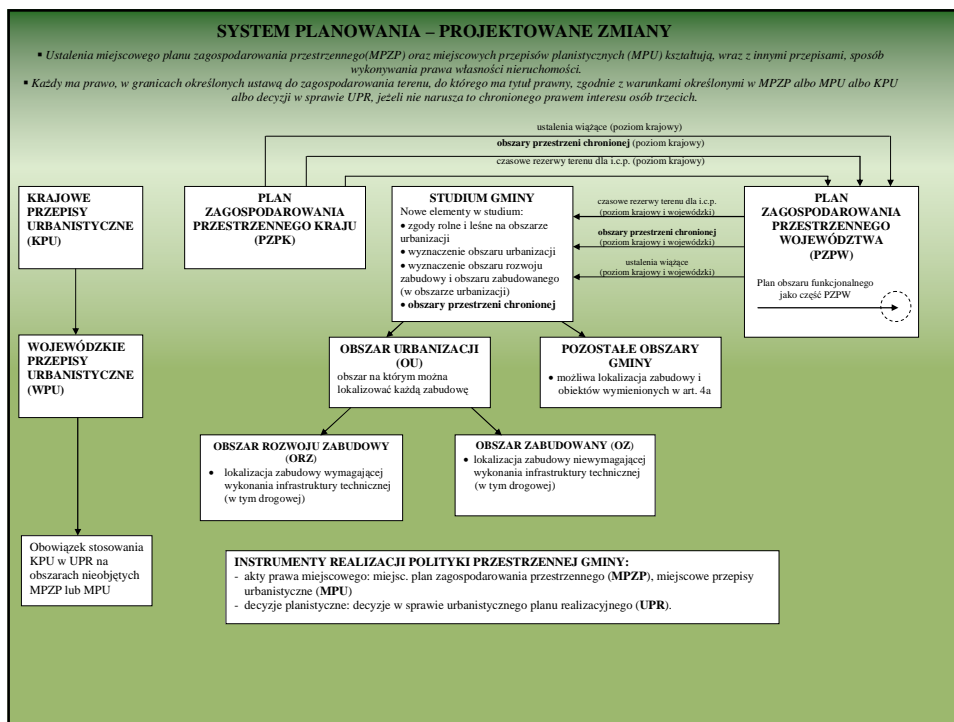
SYSTEM PLANOWANIA – PROJEKTOWANE ZMIANY

▪ Ustalenia miejscowego planu zagospodarowania przestrzennego(MPZP) oraz miejscowych przepisów planistycznych (MPU) kształtują, wraz z innymi przepisami, sposób wykonywania prawa własności nieruchomości.

▪ Każdy ma prawo, w granicach określonych ustawą do zagospodarowania terenu, do którego ma tytuł prawny, zgodnie z warunkami określonymi w MPZP albo MPU albo KPU albo decyzji w sprawie UPR, jeżeli nie narusza to chronionego prawem interesu osób trzecich.

ustalenia wiążące (poziom krajowy)

obszary przestrzeni chronionej (poziom krajowy)

czasowe rezerwy terenu dla i.c.p. (poziom krajowy)

KRAJOWE PRZEPISY URBANISTYCZNE (KPU)

PLAN ZAGOSPODAROWANIA PRZESTRZENNEGO KRAJU (PZPK)

STUDIUM GMINY
Nowe elementy w studium:
• zgody rolne i leśne na obszarze urbanizacji
• wyznaczenie obszaru urbanizacji
• wyznaczenie obszaru rozwoju zabudowy i obszaru zabudowanego (w obszarze urbanizacji)
• obszary przestrzeni chronionej

czasowe rezerwy terenu dla i.c.p. (poziom krajowy i wojewódzki)

obszary przestrzeni chronionej (poziom krajowy i wojewódzki)

ustalenia wiążące (poziom krajowy i wojewódzki)

PLAN ZAGOSPODAROWANIA PRZESTRZENNEGO WOJEWÓDZTWA (PZPW)

Plan obszaru funkcjonalnego jako część PZPW

WOJEWÓDZKIE PRZEPISY URBANISTYCZNE (WPU)

OBSZAR URBANIZACJI (OU)
obszar na którym można lokalizować każdą zabudowę

POZOSTAŁE OBSZARY GMINY
• możliwa lokalizacja zabudowy i obiektów wymienionych w art. 4a

OBSZAR ROZWOJU ZABUDOWY (ORZ)
• lokalizacja zabudowy wymagającej wykonania infrastruktury technicznej (w tym drogowej)

OBSZAR ZABUDOWANY (OZ)
• lokalizacja zabudowy niewymagającej wykonania infrastruktury technicznej (w tym drogowej)

Obowiązek stosowania KPU w UPR na obszarach nieobjętych MPZP lub MPU

INSTRUMENTY REALIZACJI POLITYKI PRZESTRZENNEJ GMINY:
- akty prawa miejscowego: miejsc. plan zagospodarowania przestrzennego (MPZP), miejscowe przepisy urbanistyczne (MPU)
- decyzje planistyczne: decyzje w sprawie urbanistycznego planu realizacyjnego (UPR).